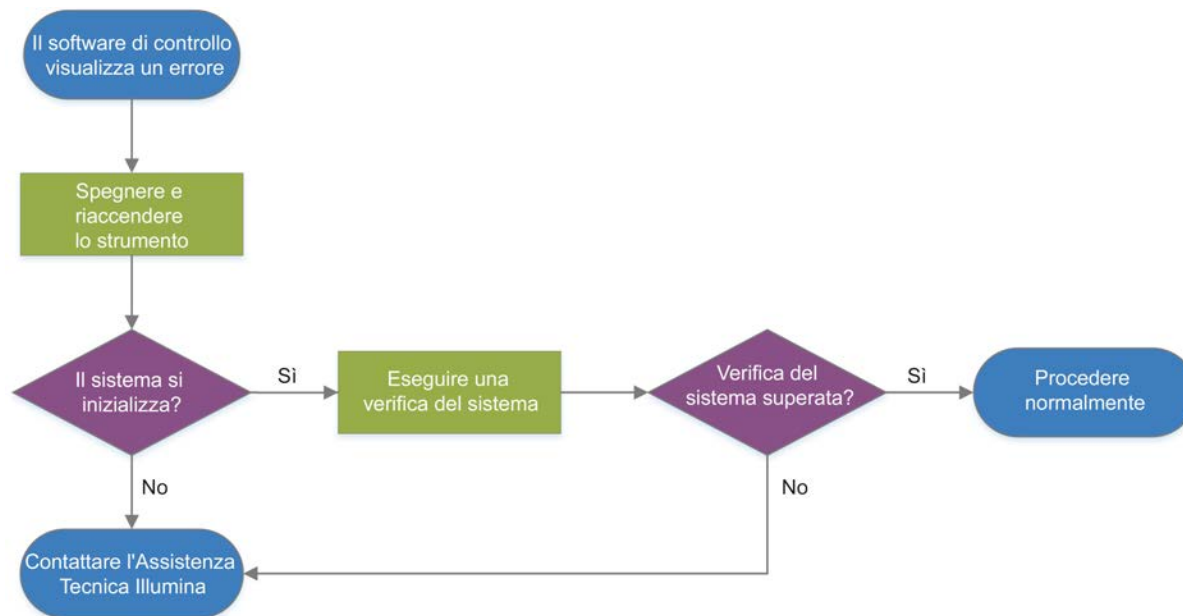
Il software di controllo visualizza un errore

Spegnere e riaccendere lo strumento

Il sistema si inizializza?

Sì

Eseguire una verifica del sistema

Verifica del sistema superata?

Sì

Procedere normalmente

No

No

Contattare l'Assistenza Tecnica Illumina